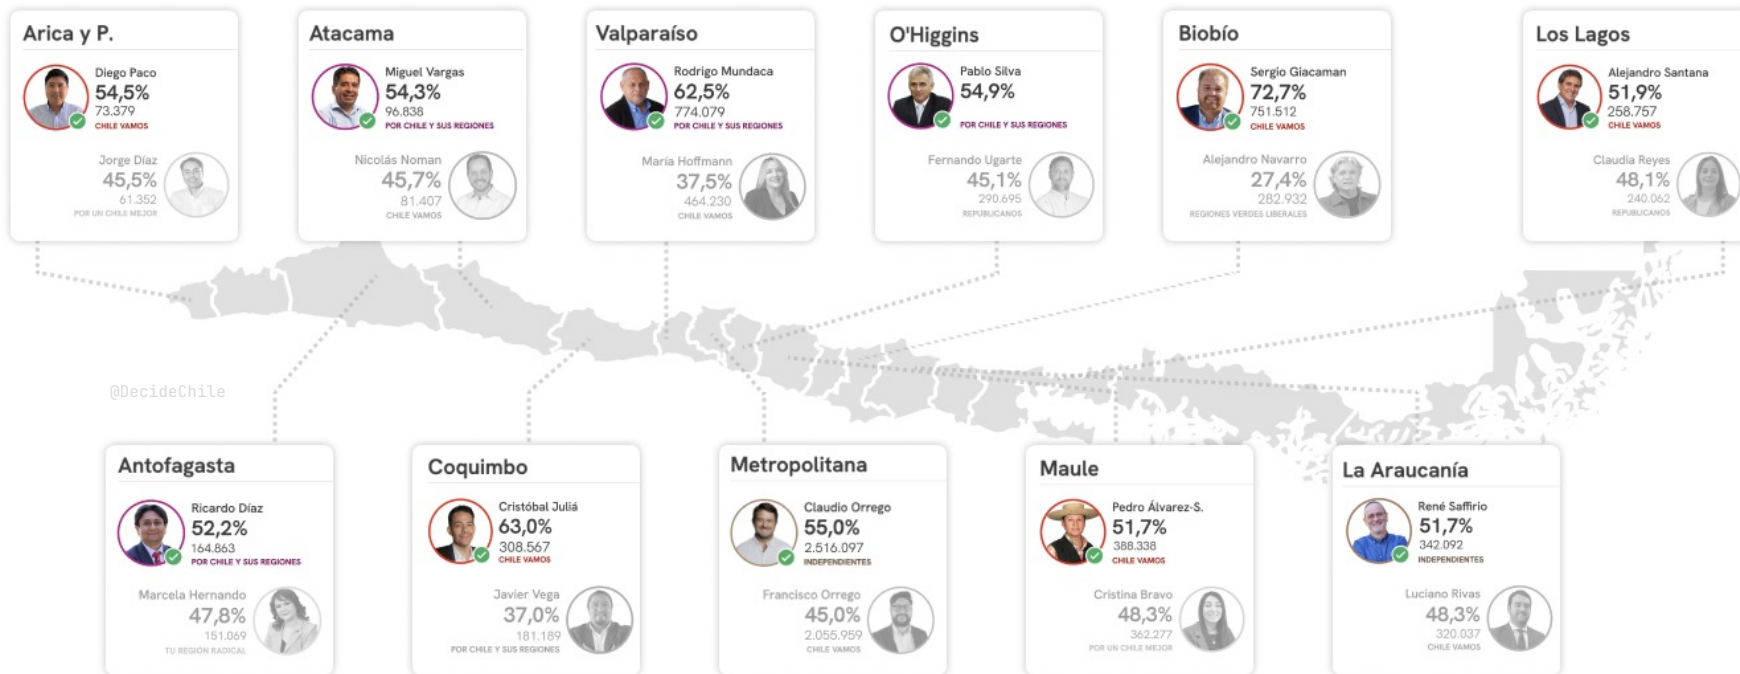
Arica y P.

Diego Paco
54,5%
73.379
CHILE VAMOS

Jorge Díaz
45,5%
61.352
POR UN CHILE MEJOR

Atacama

Miguel Vargas
54,3%
96.838
POR CHILE Y SUS REGIONES

Nicolás Noman
45,7%
81.407
CHILE VAMOS

Valparaíso

Rodrigo Mundaca
62,5%
774.079
POR CHILE Y SUS REGIONES

María Hoffmann
37,5%
464.230
CHILE VAMOS

O'Higgins

Pablo Silva
54,9%
POR CHILE Y SUS REGIONES

Fernando Ugarte
45,1%
290.695
REPUBLICANOS

Biobío

Sergio Giacaman
72,7%
751.512
CHILE VAMOS

Alejandro Navarro
27,4%
282.932
REGIONES VERDES LIBERALES

Los Lagos

Alejandro Santana
51,9%
258.757
CHILE VAMOS

Claudia Reyes
48,1%
240.062
REPUBLICANOS

@DecideChile

Antofagasta

Ricardo Díaz
52,2%
164.863
POR CHILE Y SUS REGIONES

Marcela Hernando
47,8%
151.069
TU REGIÓN RADICAL

Coquimbo

Cristóbal Juliá
63,0%
308.567
CHILE VAMOS

Javier Vega
37,0%
181.189
POR CHILE Y SUS REGIONES

Metropolitana

Claudio Orrego
55,0%
2.516.097
INDEPENDIENTES

Francisco Orrego
45,0%
2.055.959
CHILE VAMOS

Maule

Pedro Álvarez-S.
51,7%
388.338
CHILE VAMOS

Cristina Bravo
48,3%
362.277
POR UN CHILE MEJOR

La Araucanía

René Saffirio
51,7%
342.092
INDEPENDIENTES

Luciano Rivas
48,3%
320.037
CHILE VAMOS